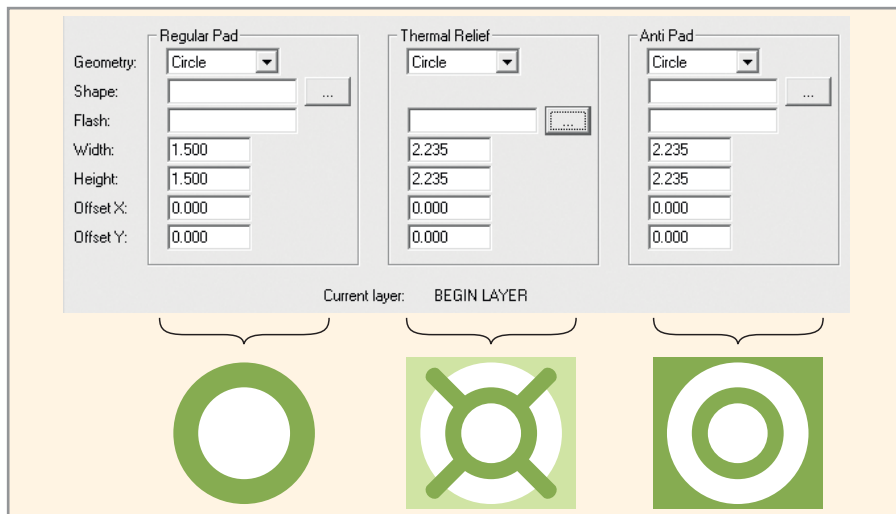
Regular Pad

Geometry: Circle
Shape: ...
Flash:
Width: 1.500
Height: 1.500
Offset X: 0.000
Offset Y: 0.000

Thermal Relief

Circle
...
2.235
2.235
0.000
0.000

Anti Pad

Circle
...
2.235
2.235
0.000
0.000

Current layer: BEGIN LAYER